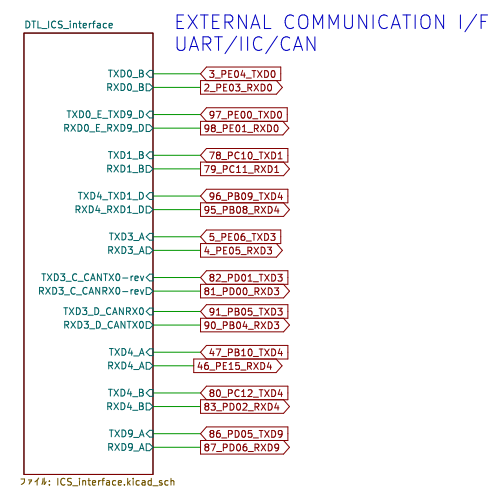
DTL_ICS_interface

EXTERNAL COMMUNICATION I/F
UART/IIC/CAN

TXD0_B — 3_PE04_TXD0
RXD0_B — 2_PE03_RXD0

TXD0_E_TXD9_D — 97_PE00_TXD0
RXD0_E_RXD9_D — 98_PE01_RXD0

TXD1_B — 78_PC10_TXD1
RXD1_B — 79_PC11_RXD1

TXD4_TXD1_D — 96_PB09_TXD4
RXD4_RXD1_D — 95_PB08_RXD4

TXD3_A — 5_PE06_TXD3
RXD3_A — 4_PE05_RXD3

TXD3_C_CANTX0-rev — 82_PD01_TXD3
RXD3_C_CANRX0-rev — 81_PD00_RXD3

TXD3_D_CANRX0 — 91_PB05_TXD3
RXD3_D_CANTX0 — 90_PB04_RXD3

TXD4_A — 47_PB10_TXD4
RXD4_A — 46_PE15_RXD4

TXD4_B — 80_PC12_TXD4
RXD4_B — 83_PD02_RXD4

TXD9_A — 86_PD05_TXD9
RXD9_A — 87_PD06_RXD9

ファイル: ICS_interface.kicad_sch